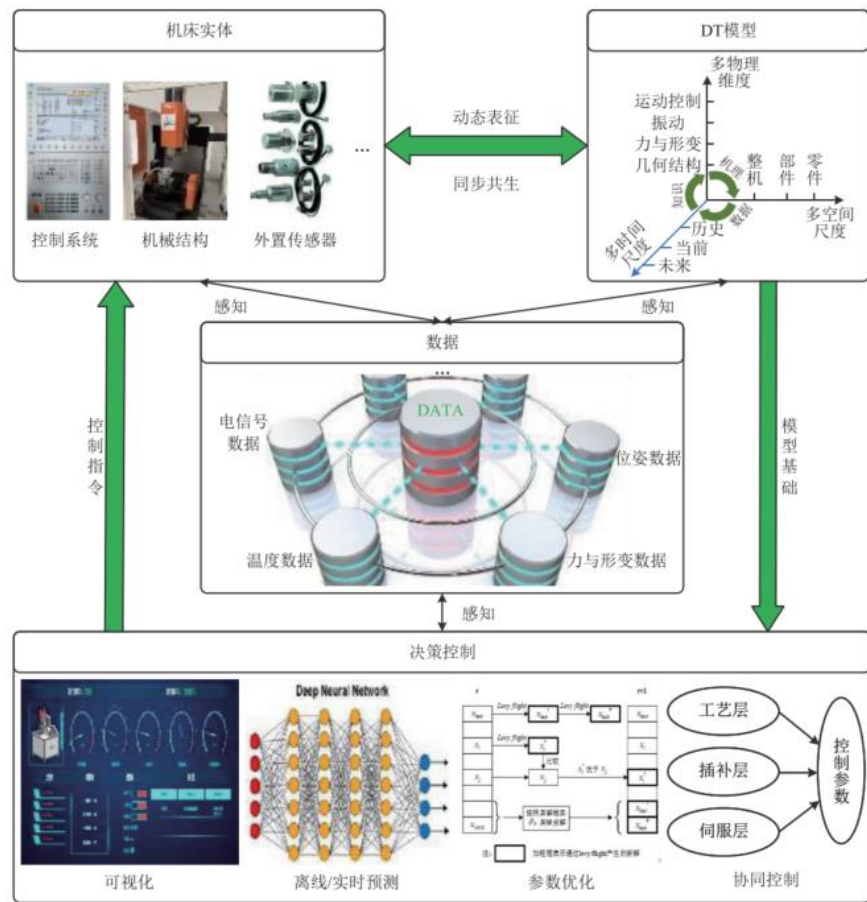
机床实体

控制系统　机械结构　外置传感器　…

动态表征

同步共生

DT模型

多物理维度

运动控制
振动
力与形变
几何结构

整机　部件　零件

多空间尺度

机理　数据　模型

多时间尺度

历史
当前
未来

感知

感知

数据

电信号数据

DATA

位姿数据

温度数据

力与形变数据

控制指令

模型基础

感知

决策控制

Deep Neural Network

可视化　离线/实时预测　参数优化　协同控制

工艺层

插补层

伺服层

控制参数